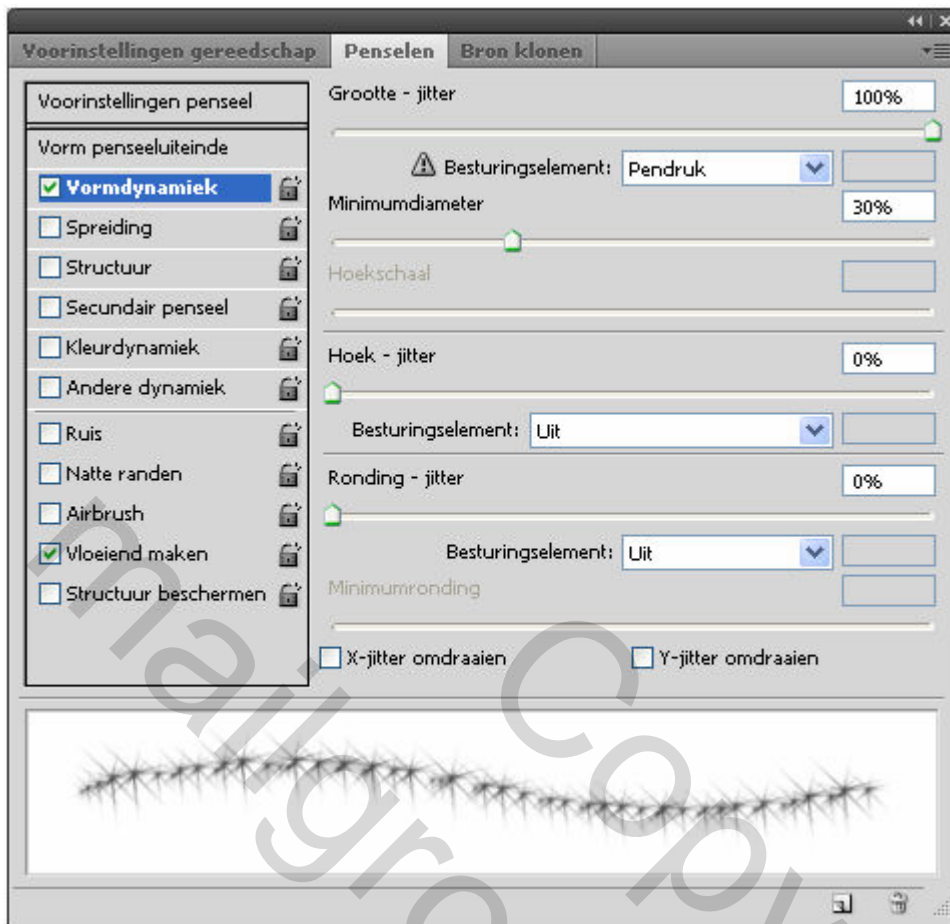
Voorinstellingen gereedschap | Penselen | Bron klonen

Voorinstellingen penseel
Vorm penseeluiteinde
Vormdynamiek
Spreiding
Structuur
Secundair penseel
Kleurdynamiek
Andere dynamiek
Ruis
Natte randen
Airbrush
Vloeiend maken
Structuur beschermen

Grootte - jitter
100%
Besturingselement: Pendruk
Minimumdiameter
30%
Hoekschaal
Hoek - jitter
0%
Besturingselement: Uit
Ronding - jitter
0%
Besturingselement: Uit
Minimumronding
X-jitter omdraaien
Y-jitter omdraaien

mailgro Copy